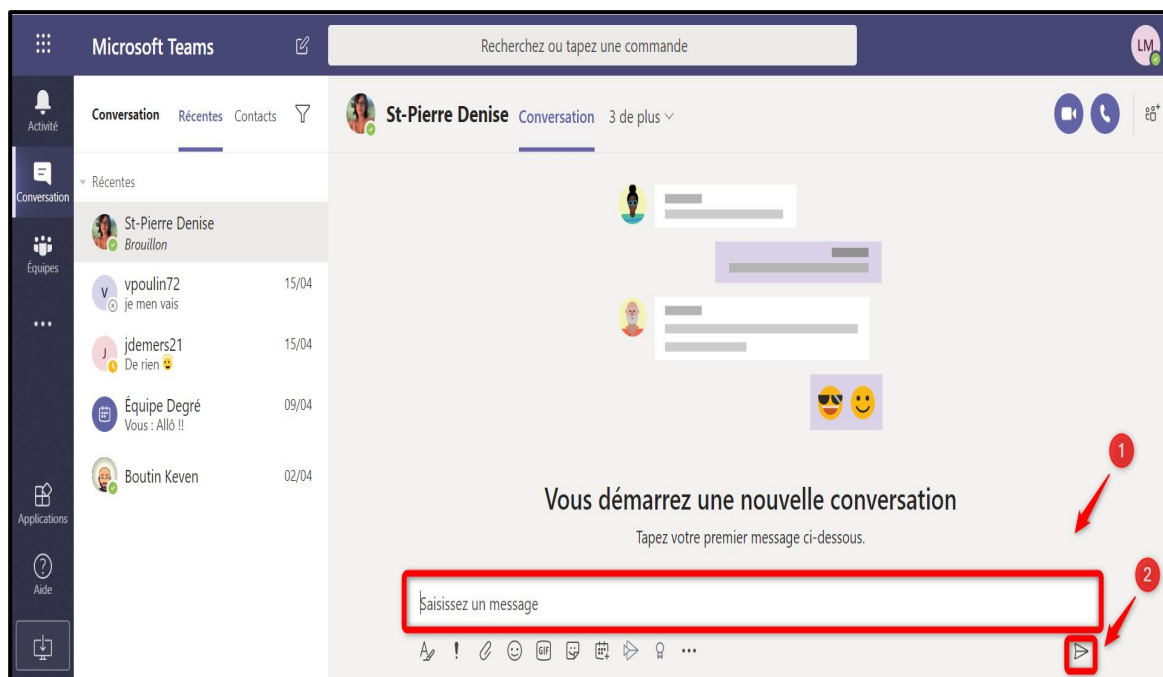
Microsoft Teams

Recherchez ou tapez une commande

LM

Activité

Conversation

Équipes

...

Applications

Aide

Conversation Récentes Contacts

Récentes

St-Pierre Denise
Brouillon

V vpoulin72 15/04
je men vais

J jdemers21 15/04
De rien

Équipe Degré 09/04
Vous : Allô !!

Boutin Keven 02/04

St-Pierre Denise Conversation 3 de plus

1

Vous démarrez une nouvelle conversation

Tapez votre premier message ci-dessous.

2

Saisissez un message

GIF ...